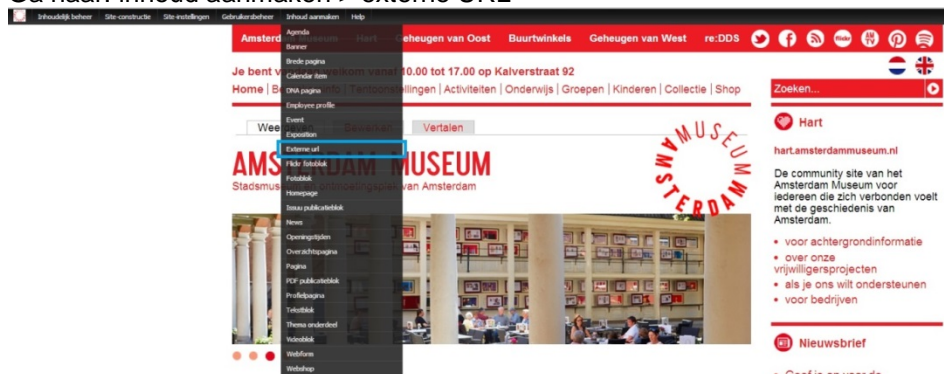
Ga naar: Inhoud aanmaken > externe URL

Inhoudelijk beheer Site-constructie Site-instellingen Gebruikersbeheer Inhoud aanmaken Help

Agenda
Banner
Brede pagina
Calendar item
DNA pagina
Employee profile
Event
Exposition
Externe url
Flickr fotoblok
Fotoblok
Homepage
Issuu publicatieblok
News
Openingstijden
Overzichtspagina
Pagina
PDF publicatieblok
Profielpagina
Tekstblok
Thema onderdeel
Videoblok
Webform
Webshop

Amsterd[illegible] Hart Geheugen van Oost Buurtwinkels Geheugen van West re:DDS

Je bent v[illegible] kom vanaf 10.00 tot 17.00 op Kalverstraat 92

Home | B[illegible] | Tentoonstellingen | Activiteiten | Onderwijs | Groepen | Kinderen | Collectie | Shop

Wee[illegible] Bewerken Vertalen

AMS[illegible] MUSEUM
Stadsmus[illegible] van Amsterdam

MUSEUM AMSTERDAM

Zoeken...

Hart

hart.amsterdammuseum.nl

De community site van het Amsterdam Museum voor iedereen die zich verbonden voelt met de geschiedenis van Amsterdam.

• voor achtergrondinformatie
• over onze vrijwilligersprojecten
• als je ons wilt ondersteunen
• voor bedrijven

Nieuwsbrief